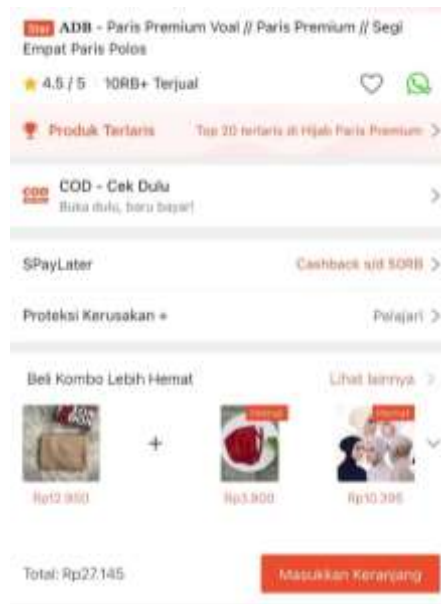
Star ADB - Paris Premium Voal // Paris Premium // Segi Empat Paris Polos

4.5 / 5 10RB+ Terjual

Produk Terlaris Top 20 terlaris di Hijab Paris Premium >

COD COD - Cek Dulu
Buka dulu, baru bayar!

SPayLater Cashback s/d 50RB >

Proteksi Kerusakan + Pelajari >

Beli Kombo Lebih Hemat Lihat lainnya >

+

Hemat Hemat

Rp12.950 Rp3.800 Rp10.395

Total: Rp27.145 Masukkan Keranjang